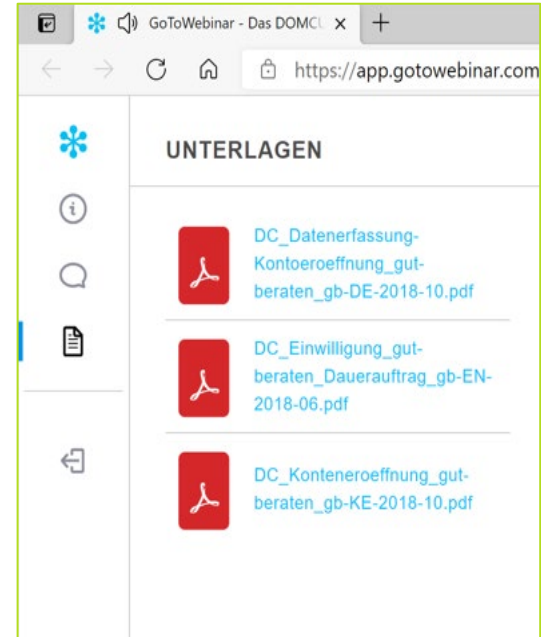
GoToWebinar - Das DOMCL ×

https://app.gotowebinar.com

UNTERLAGEN

DC_Datenerfassung-Kontoeroeffnung_gut-beraten_gb-DE-2018-10.pdf

DC_Einwilligung_gut-beraten_Dauerauftrag_gb-EN-2018-06.pdf

DC_Konteneroeffnung_gut-beraten_gb-KE-2018-10.pdf